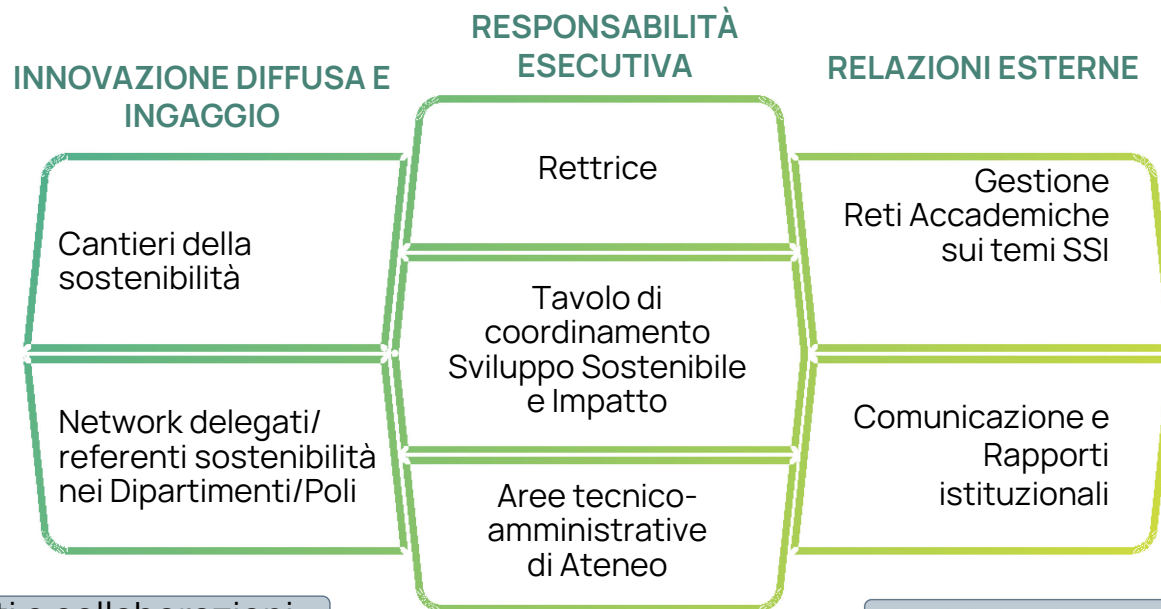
INNOVAZIONE DIFFUSA E INGAGGIO

RESPONSABILITÀ ESECUTIVA

RELAZIONI ESTERNE

Cantieri della sostenibilità

Network delegati/ referenti sostenibilità nei Dipartimenti/Poli

Rettrice

Tavolo di coordinamento Sviluppo Sostenibile e Impatto

Aree tecnico-amministrative di Ateneo

Gestione Reti Accademiche sui temi SSI

Comunicazione e Rapporti istituzionali

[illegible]